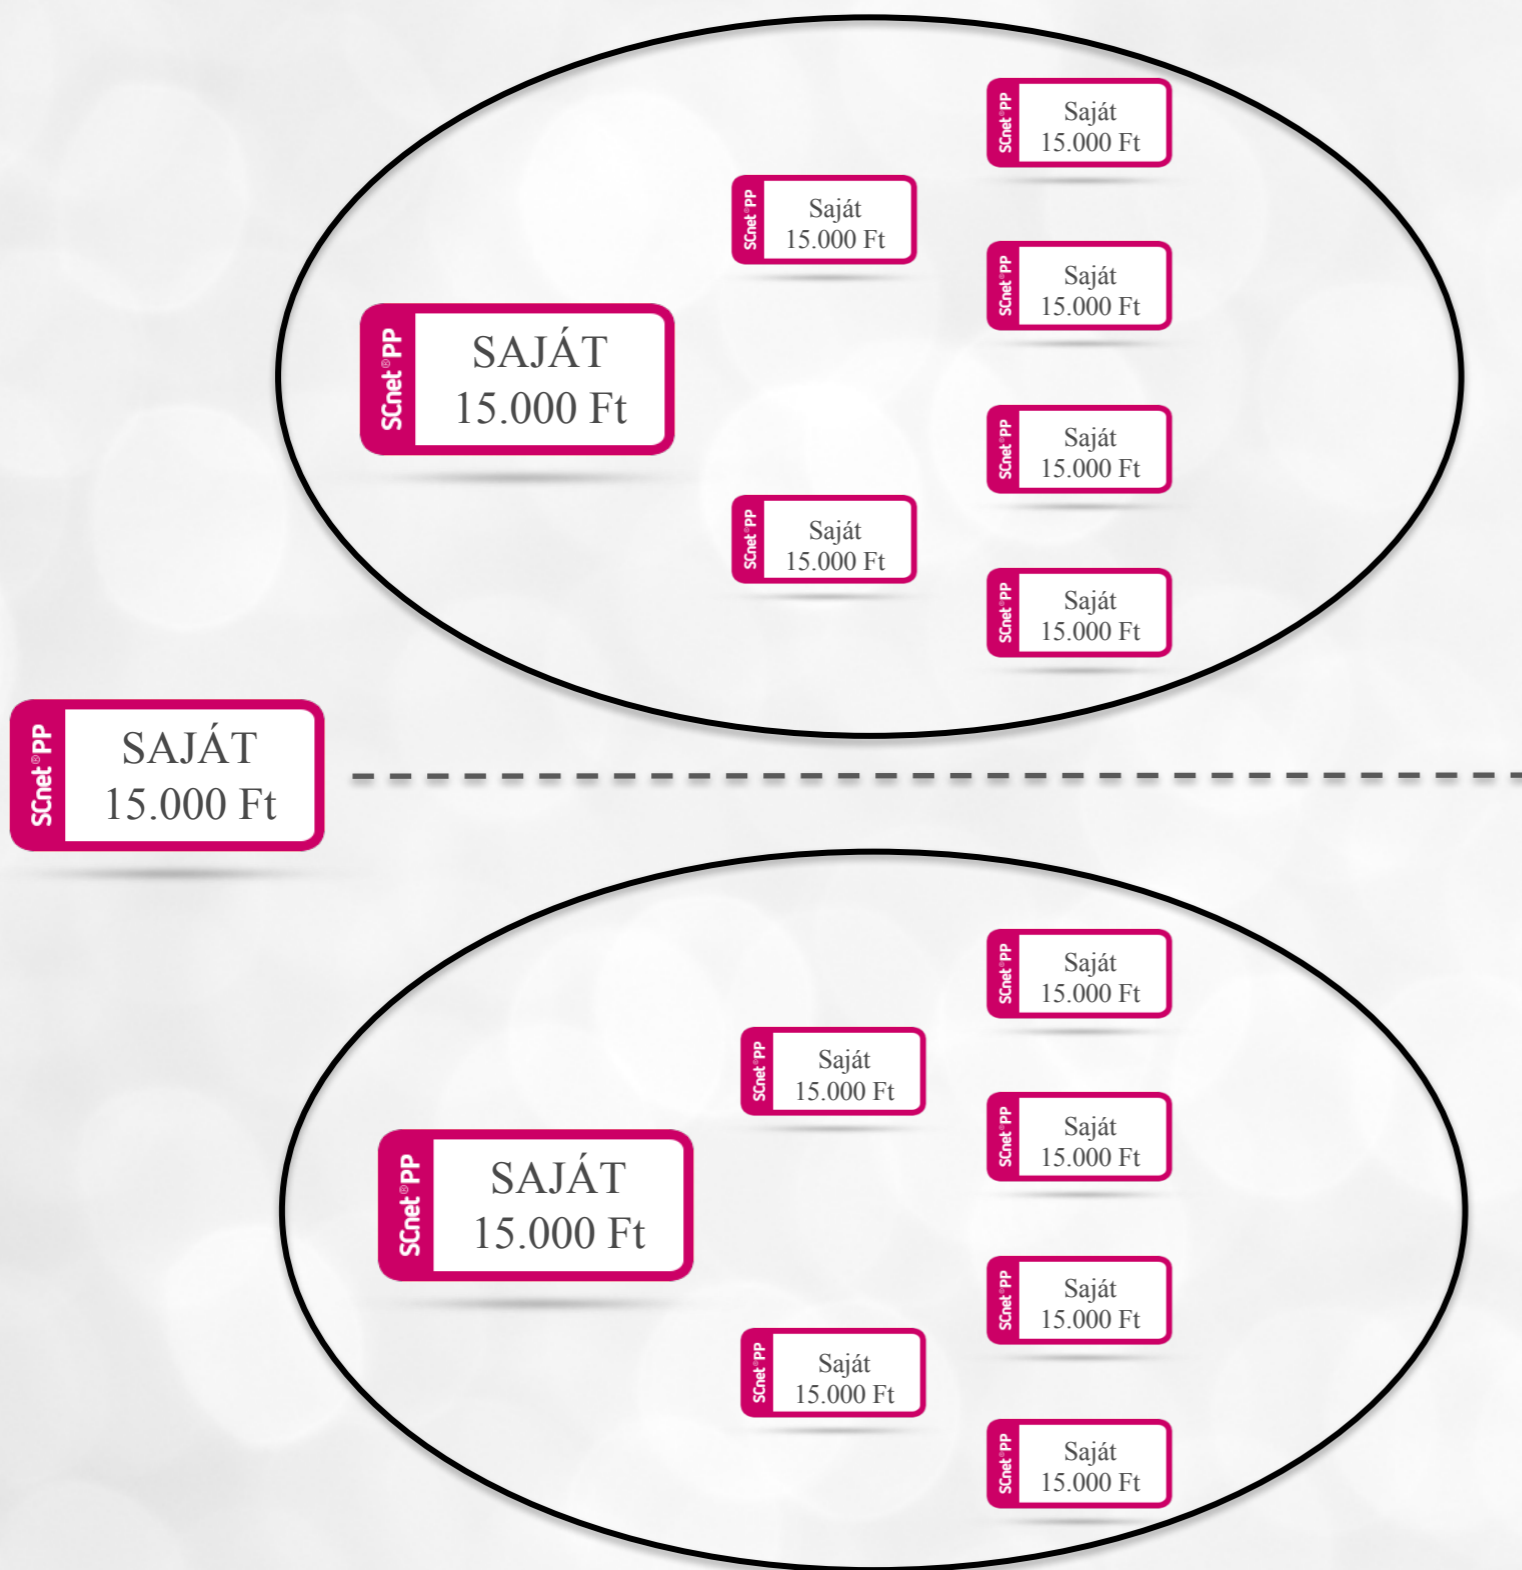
SCnet®PP
Saját
15.000 Ft

SCnet®PP
Saját
15.000 Ft

SCnet®PP
Saját
15.000 Ft

SCnet®PP
SAJÁT
15.000 Ft

SCnet®PP
Saját
15.000 Ft

SCnet®PP
Saját
15.000 Ft

SCnet®PP
Saját
15.000 Ft

SCnet®PP
SAJÁT
15.000 Ft

SCnet®PP
Saját
15.000 Ft

SCnet®PP
Saját
15.000 Ft

SCnet®PP
Saját
15.000 Ft

SCnet®PP
SAJÁT
15.000 Ft

SCnet®PP
Saját
15.000 Ft

SCnet®PP
Saját
15.000 Ft

SCnet®PP
Saját
15.000 Ft